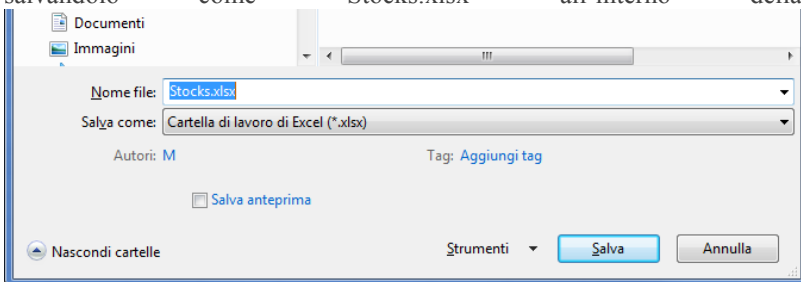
salvandolo come Stocks.xlsx all'interno della

Documenti
Immagini

Nome file: Stocks.xlsx
Salva come: Cartella di lavoro di Excel (*.xlsx)
Autori: M
Tag: Aggiungi tag
Salva anteprima
Nascondi cartelle
Strumenti
Salva
Annulla